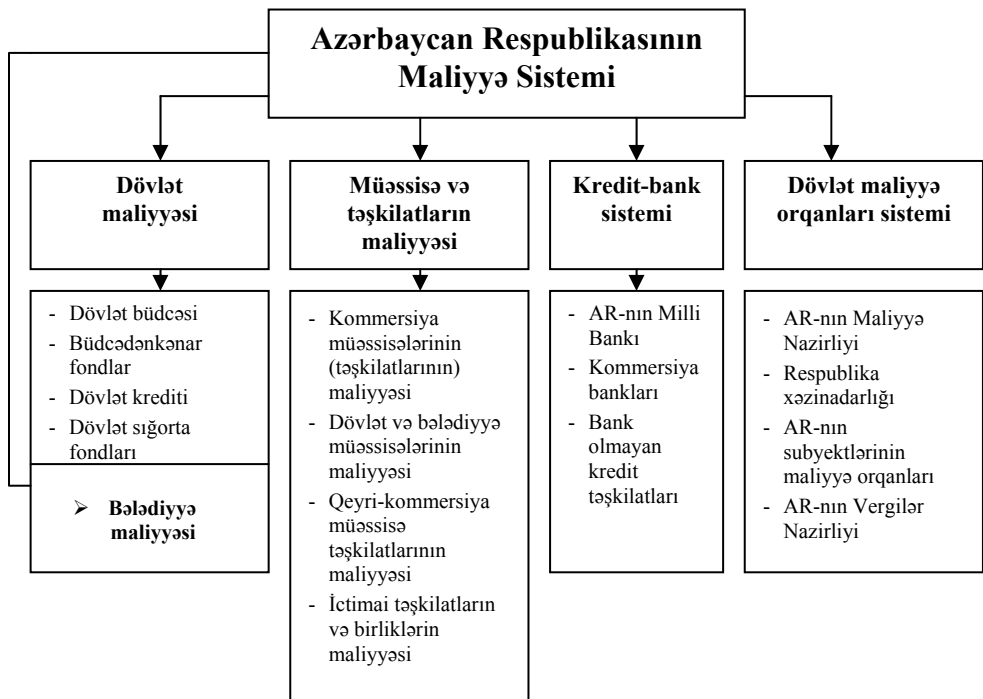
Azərbaycan Respublikasının Maliyyə Sistemi

Dövlət maliyyəsi

- Dövlət büdcəsi
- Büdcədənkənar fondlar
- Dövlət krediti
- Dövlət sığorta fondları

➢ Bələdiyyə maliyyəsi

Müəssisə və təşkilatların maliyyəsi

- Kommersiya müəssisələrinin (təşkilatlarının) maliyyəsi
- Dövlət və bələdiyyə müəssisələrinin maliyyəsi
- Qeyri-kommersiya müəssisə təşkilatlarının maliyyəsi
- İctimai təşkilatların və birliklərin maliyyəsi

Kredit-bank sistemi

- AR-nın Milli Bankı
- Kommersiya bankları
- Bank olmayan kredit təşkilatları

Dövlət maliyyə orqanları sistemi

- AR-nın Maliyyə Nazirliyi
- Respublika xəzinadarlığı
- AR-nın subyektlərinin maliyyə orqanları
- AR-nın Vergilər Nazirliyi